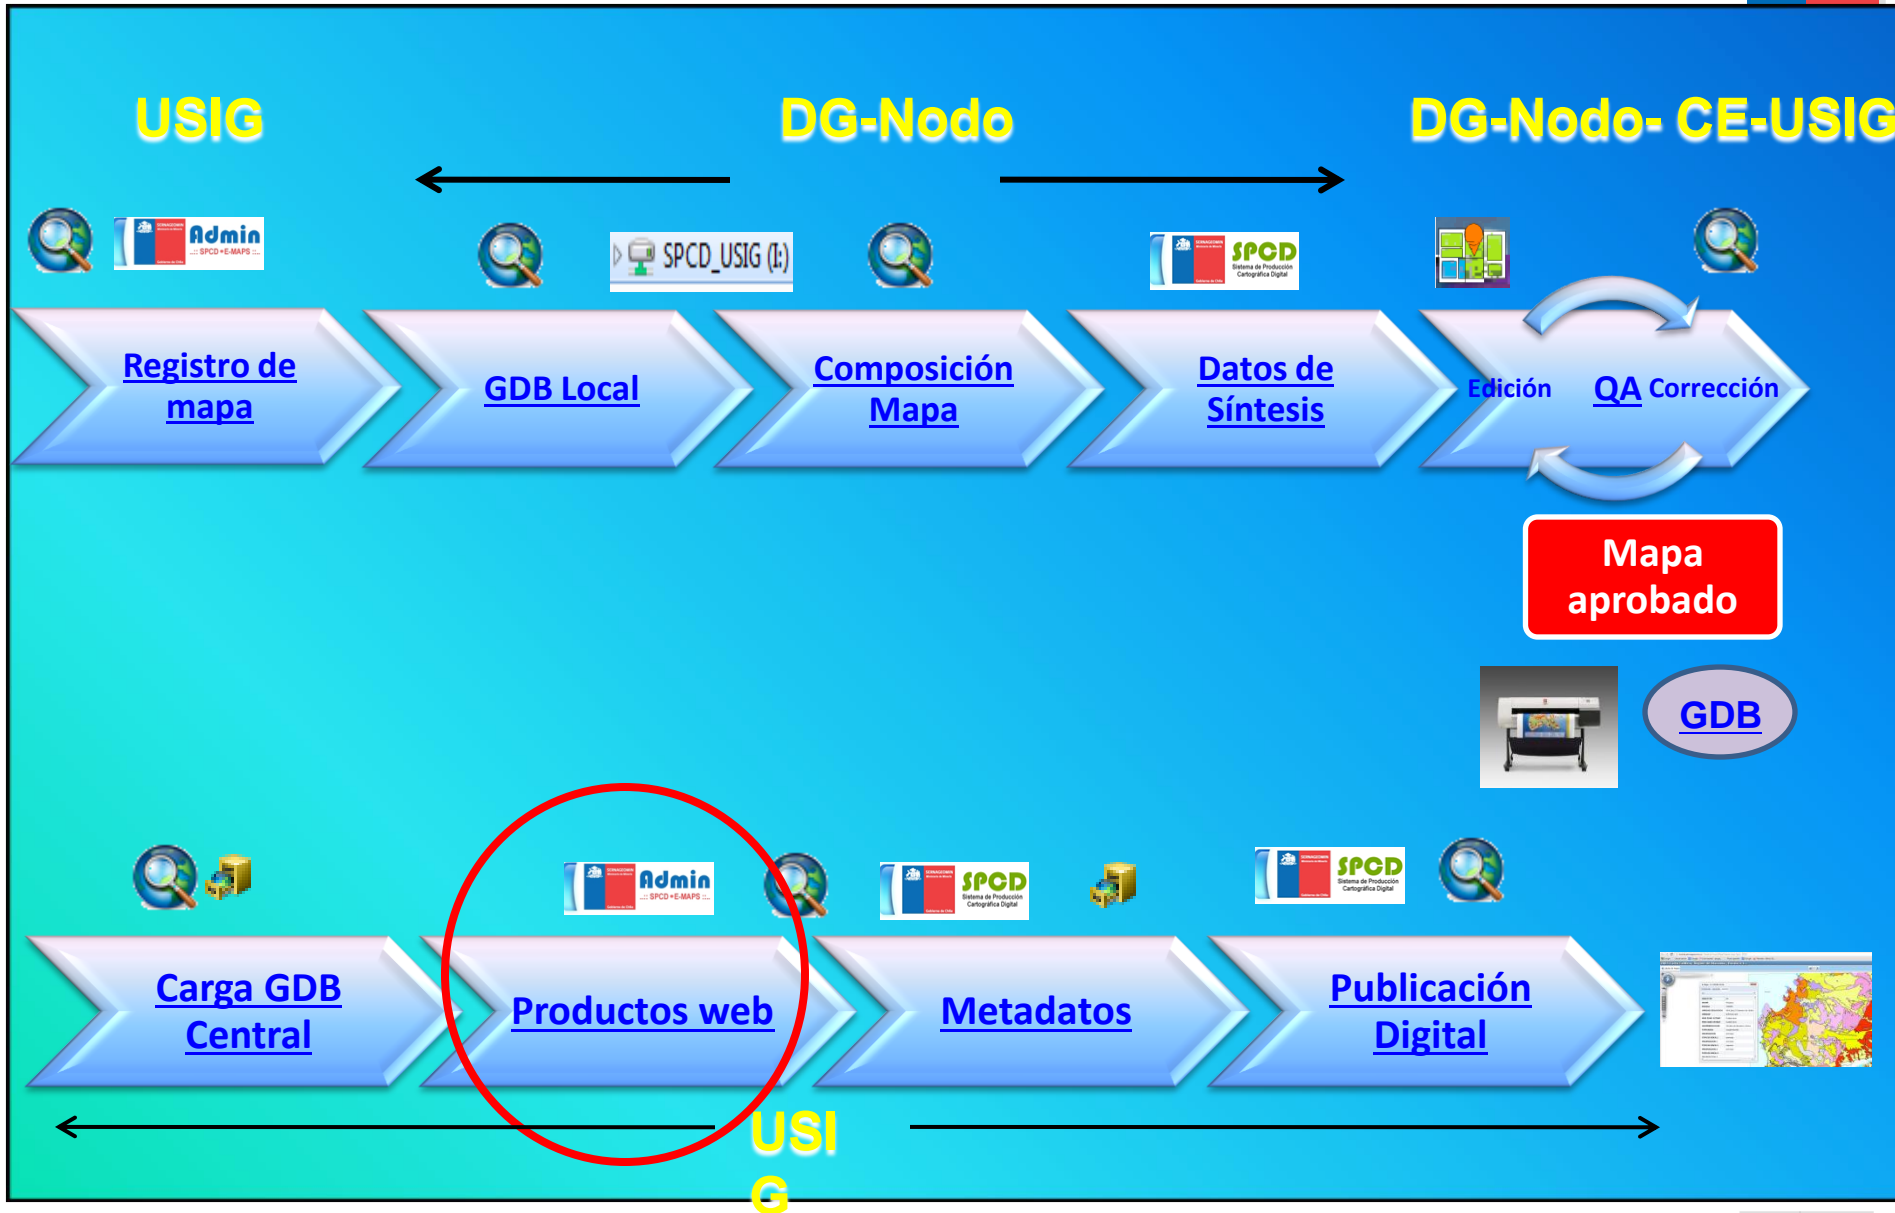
USIG

DG-Nodo

DG-Nodo- CE-USIG

Admin
SPCD • E-MAPS

SPCD_USIG (I:)

SPCD
Sistema de Producción Cartográfica Digital

Registro de mapa

GDB Local

Composición Mapa

Datos de Síntesis

Edición QA Corrección

Mapa aprobado

GDB

Admin
SPCD • E-MAPS

SPCD
Sistema de Producción Cartográfica Digital

SPCD
Sistema de Producción Cartográfica Digital

Carga GDB Central

Productos web

Metadatos

Publicación Digital

USI
G